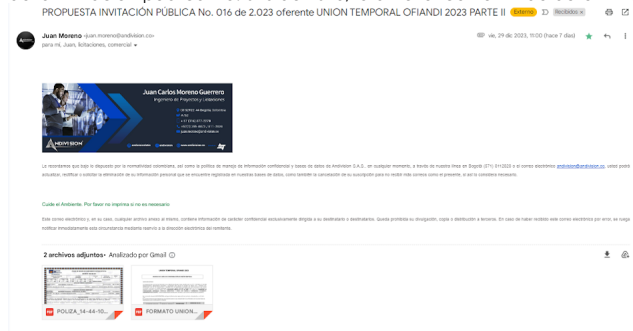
PROPUESTA INVITACIÓN PÚBLICA No. 016 de 2.023 oferente UNION TEMPORAL OFIANDI 2023 PARTE II Externo Recibidos ×

Juan Moreno <juan.moreno@andivision.co>
para mí, Juan, licitaciones, comercial

vie, 29 de 2023, 11:00 (hace 7 días)

Juan Carlos Moreno Guerrero
Ingeniero de Proyectos y Licitaciones

ANDIVISION

Le recordamos que bajo lo dispuesto por la normatividad colombiana, así como la política de manejo de información confidencial y bases de datos de Andivision S.A.S., en cualquier momento, a través de nuestra línea en Bogotá (571) 6112023 o el correo electrónico andivision@andivision.co, usted podrá actualizar, rectificar o solicitar la eliminación de su información personal que se encuentre registrada en nuestras bases de datos, como también la cancelación de su suscripción para no recibir más correos como el presente, si así lo considera necesario.

Cuide el Ambiente. Por favor no imprima si no es necesario

Este correo electrónico y, en su caso, cualquier archivo anexo al mismo, contiene información de carácter confidencial exclusivamente dirigida a su destinatario o destinatarios. Queda prohibida su divulgación, copia o distribución a terceros. En caso de haber recibido este correo electrónico por error, se ruega notificar inmediatamente esta circunstancia mediante reenvío a la dirección electrónica del remitente.

2 archivos adjuntos • Analizado por Gmail

POLIZA_14-44-10...

FORMATO UNION...